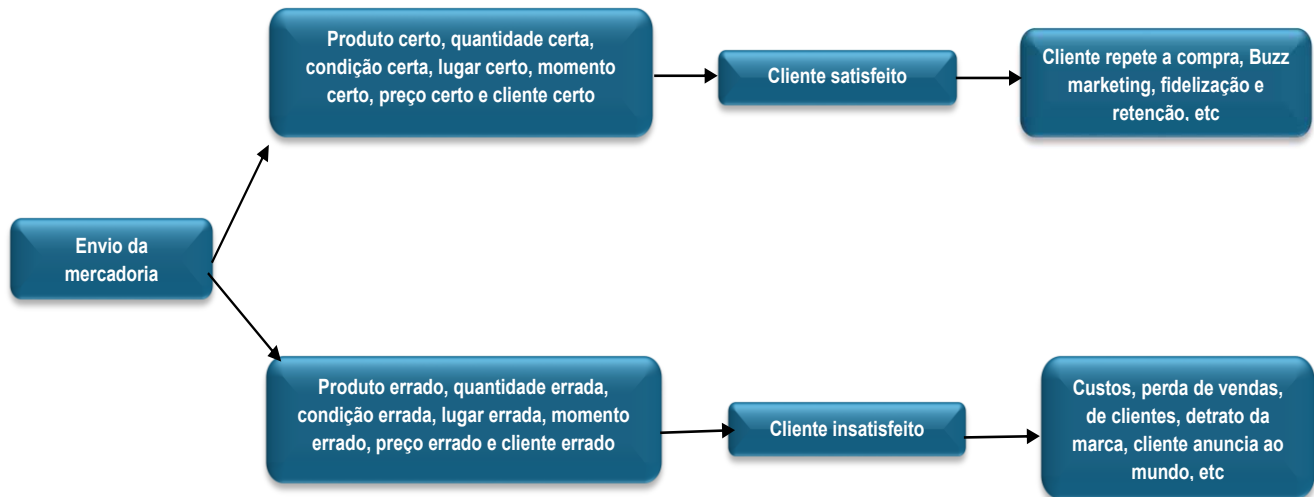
Envio da mercadoria

Produto certo, quantidade certa, condição certa, lugar certo, momento certo, preço certo e cliente certo

Cliente satisfeito

Cliente repete a compra, Buzz marketing, fidelização e retenção, etc

Produto errado, quantidade errada, condição errada, lugar errada, momento errado, preço errado e cliente errado

Cliente insatisfeito

Custos, perda de vendas, de clientes, detrato da marca, cliente anuncia ao mundo, etc